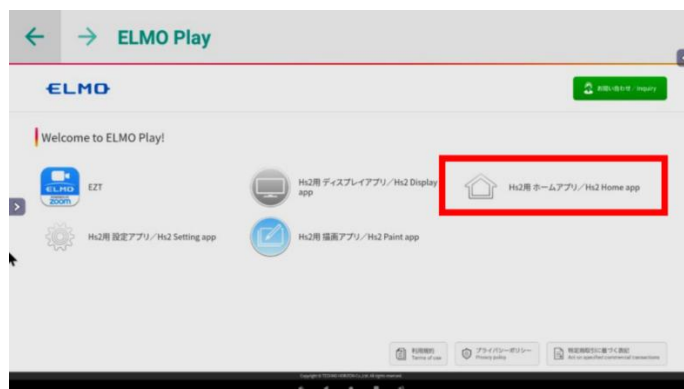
ELMO Play

ELMO

お問い合わせ / Inquiry

Welcome to ELMO Play!

ELMO zoom EZT

Hs2用 ディスプレイアプリ／Hs2 Display app

Hs2用 ホームアプリ／Hs2 Home app

Hs2用 設定アプリ／Hs2 Setting app

Hs2用 描画アプリ／Hs2 Paint app

利用規約 Terms of use

プライバシーポリシー Privacy policy

特定商取引に基づく表記 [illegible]

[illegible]